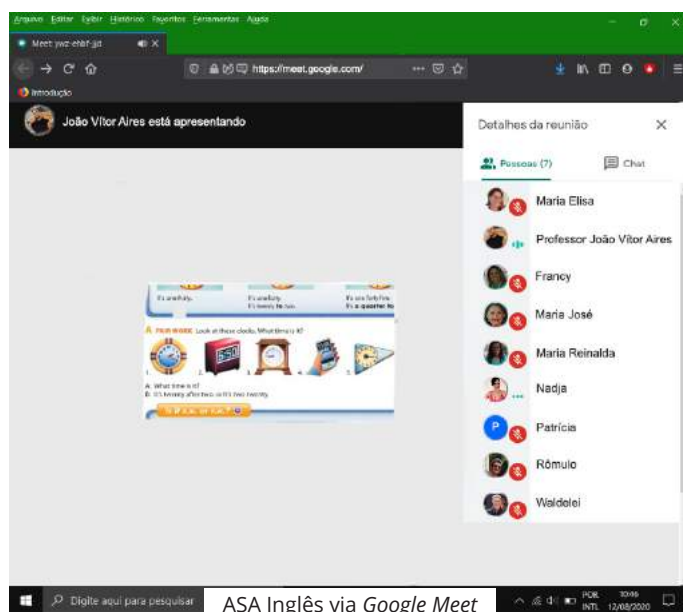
Arquivo Editar Exibir Histórico Favoritos Ferramentas Ajuda

Meet: ywz-ehbf-jid

https://meet.google.com/

Introdução

João Vitor Aires está apresentando

Detalhes da reunião

Pessoas (7)

Chat

Maria Elisa

Professor João Vitor Aires

Francy

Maria José

Maria Reinalda

Nadja

Patrícia

Rômulo

Waldelei

It's one forty.

It's a quarter to

A PAIR WORK Look at these clocks. What time is it?

A: What time is it?

B: It's twenty after two. or It's two twenty.

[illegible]

Digite aqui para pesquisar

ASA Inglês via *Google Meet*

POR INTL

10:46

12/08/2020